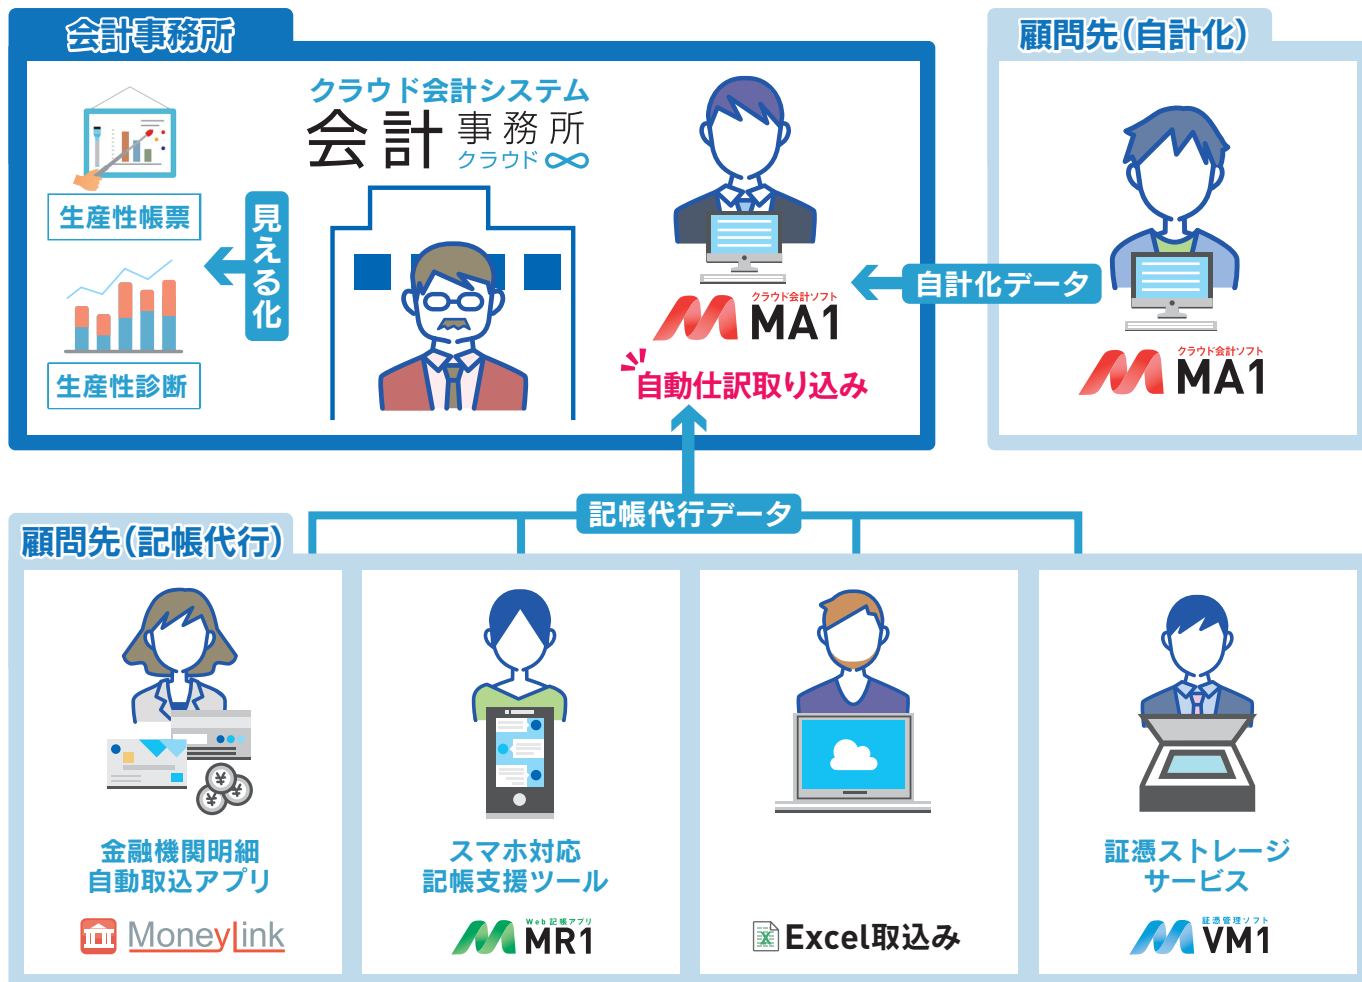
会計事務所

クラウド会計システム
会計事務所
クラウド

生産性帳票

見える化

生産性診断

クラウド会計ソフト
MA1

自動仕訳取り込み

顧問先(自計化)

自計化データ

クラウド会計ソフト
MA1

記帳代行データ

顧問先(記帳代行)

金融機関明細
自動取込アプリ

MoneyLink

スマホ対応
記帳支援ツール

Web記帳アプリ
MR1

Excel取込み

証憑ストレージ
サービス

証憑管理ソフト
VM1